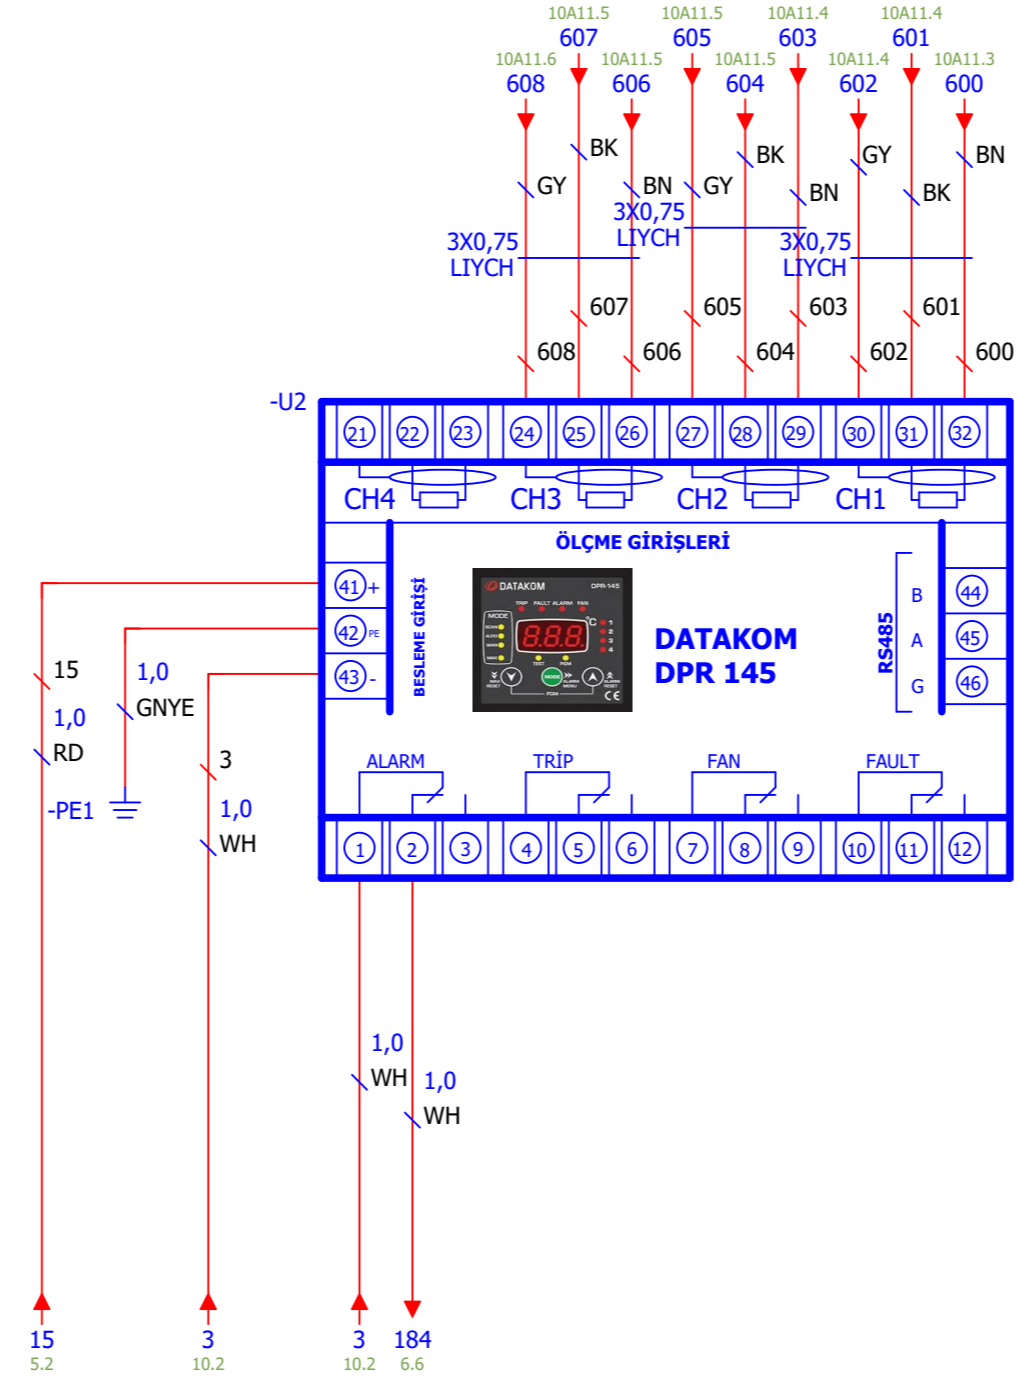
10A11.5
607
10A11.5
605
10A11.4
603
10A11.4
601
10A11.6
608
10A11.5
606
10A11.5
604
10A11.4
602
10A11.3
600

BK
GY
BN
GY
BK
BN
GY
BN
BK
BN

3X0,75
LIYCH
3X0,75
LIYCH
3X0,75
LIYCH

607
605
603
601
608
606
604
602
600

-U2

21 22 23 24 25 26 27 28 29 30 31 32

CH4 CH3 CH2 CH1

ÖLÇME GİRİŞLERİ

41 +
42 PE
43 -
BESLEME GİRİŞİ

DATAKOM
DPR-145
TRIP FAULT ALARM FAN
MODE
8.8.8
°C
1
2
3
4
TEST
MODE
ALARM RESET

DATAKOM
DPR 145

RS485
B
A
G
44
45
46

ALARM
TRİP
FAN
FAULT

1 2 3 4 5 6 7 8 9 10 11 12

15
1,0
RD
-PE1
1,0
GNYE
3
1,0
WH

1,0
WH
1,0
WH

15
5.2
3
10.2
3
10.2
184
6.6